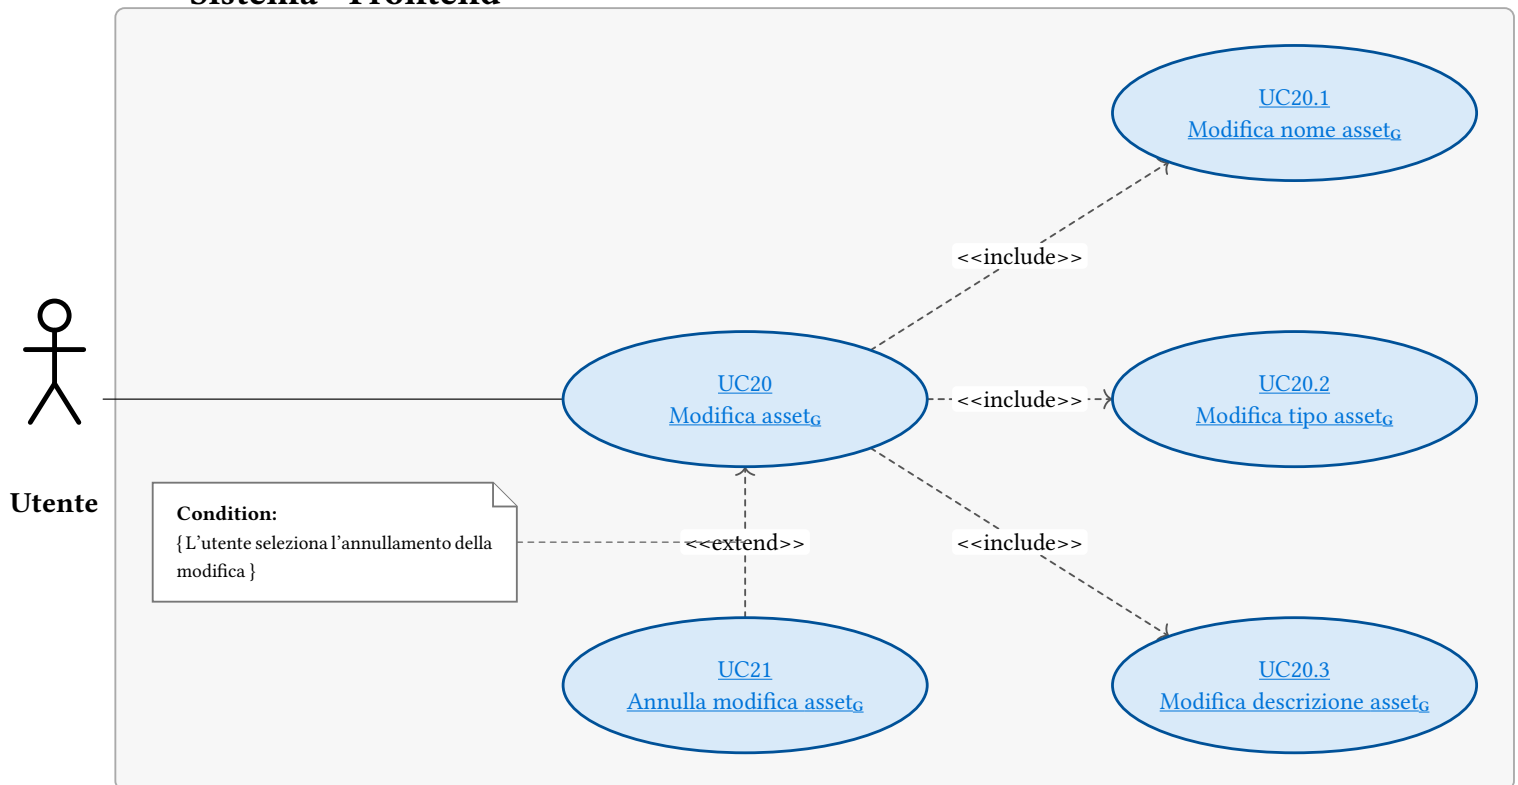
Sistema - Frontend

Utente

UC20.1
Modifica nome asset$_G$

<<include>>

UC20
Modifica asset$_G$

<<include>>

UC20.2
Modifica tipo asset$_G$

Condition:
{ L'utente seleziona l'annullamento della modifica }

<<extend>>

<<include>>

UC21
Annulla modifica asset$_G$

UC20.3
Modifica descrizione asset$_G$